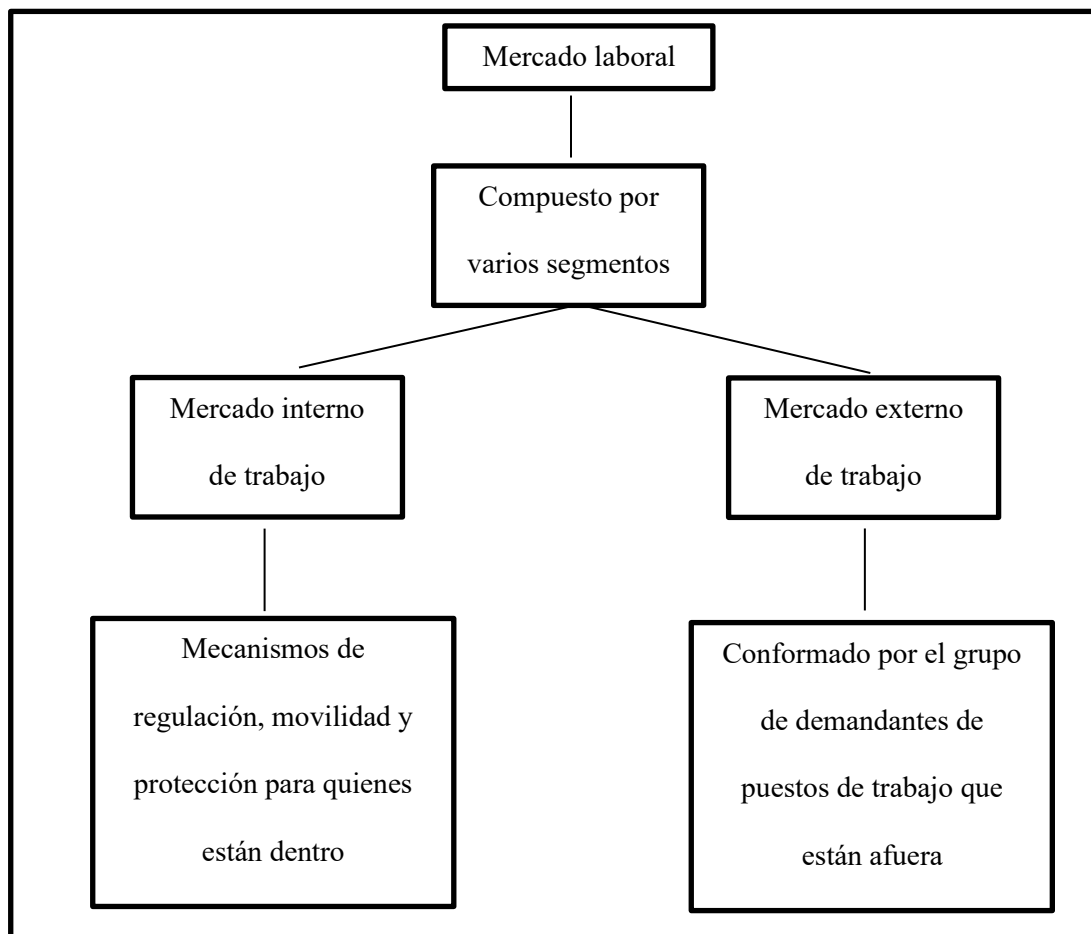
Mercado laboral

Compuesto por varios segmentos

Mercado interno de trabajo

Mercado externo de trabajo

Mecanismos de regulación, movilidad y protección para quienes están dentro

Conformado por el grupo de demandantes de puestos de trabajo que están afuera